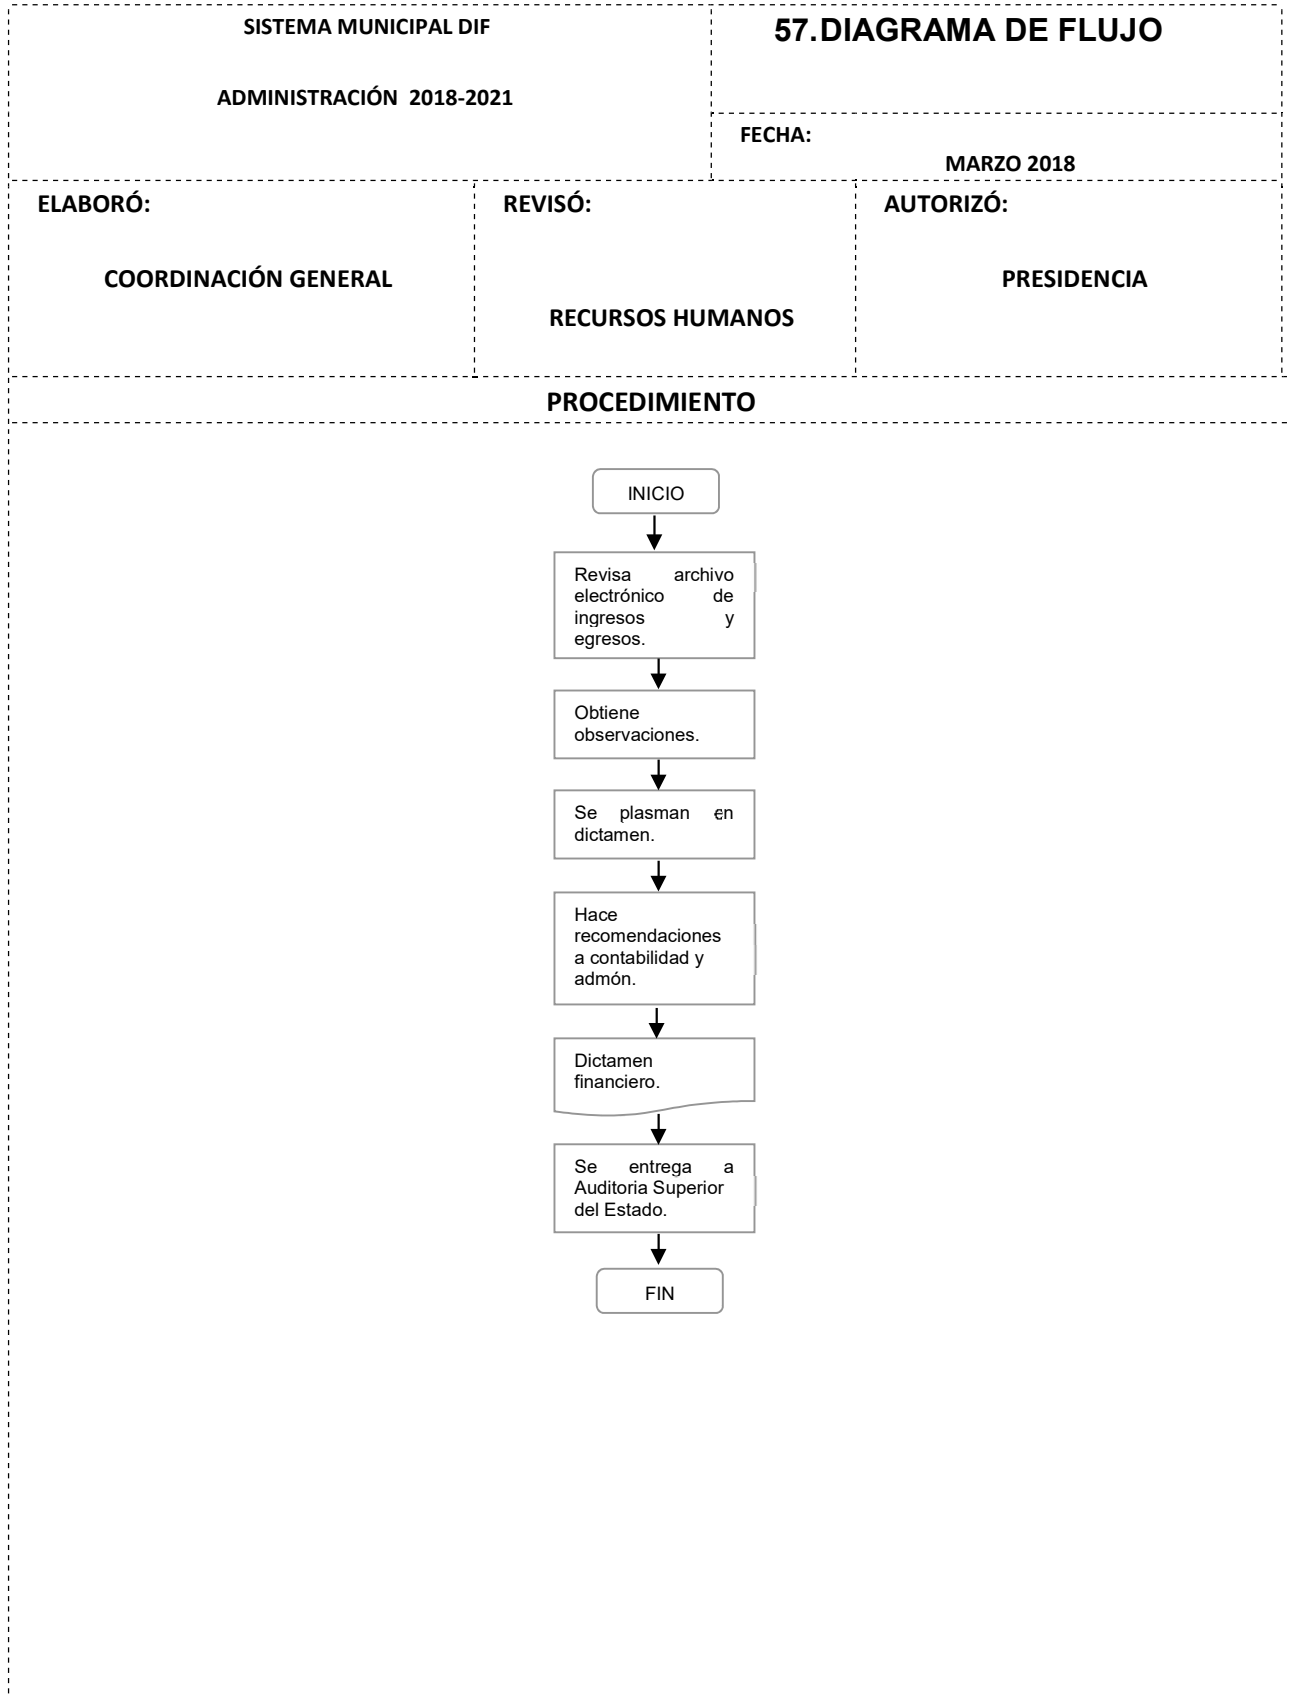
SISTEMA MUNICIPAL DIF

ADMINISTRACIÓN 2018-2021

57.DIAGRAMA DE FLUJO

FECHA:

MARZO 2018

ELABORÓ:

COORDINACIÓN GENERAL

REVISÓ:

RECURSOS HUMANOS

AUTORIZÓ:

PRESIDENCIA

PROCEDIMIENTO

INICIO

Revisa archivo electrónico de ingresos y egresos.

Obtiene observaciones.

Se plasman en dictamen.

Hace recomendaciones a contabilidad y admón.

Dictamen financiero.

Se entrega a Auditoria Superior del Estado.

FIN